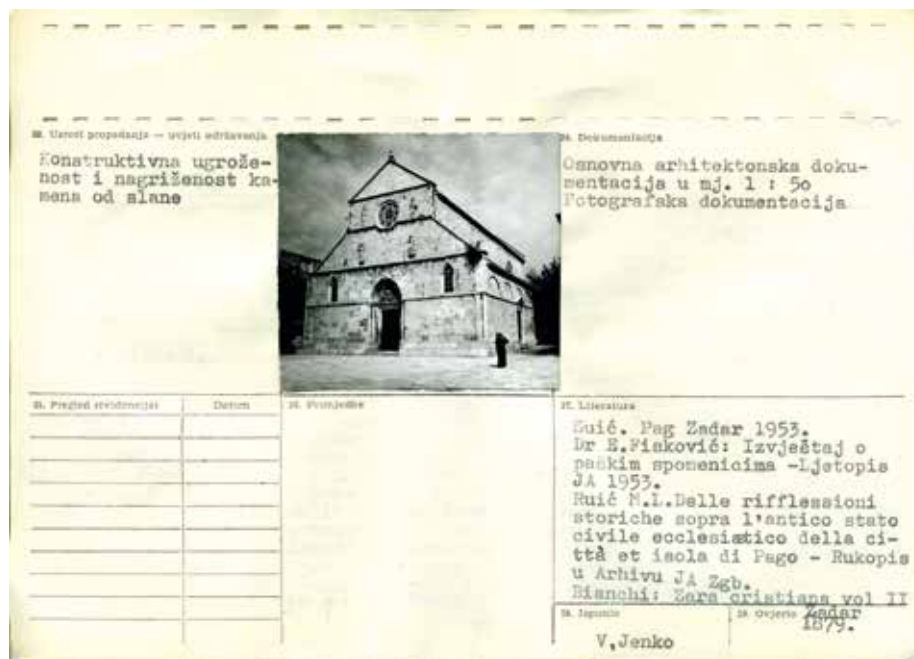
22. Uzroci propadanja — uvjeti održavanja

Konstruktivna ugroženost i nagriženost kamena od slane

24. Dokumentacija

Osnovna arhitektonska dokumentacija u mj. 1 : 5o
Fotografska dokumentacija

25. Pregled stvidencije | Datum

26. Promjedbe

27. Literatura

Suić. Pag Zadar 1953.
Dr E.Fisković: Izvještaj o paškim spomenicima -Ljetopis JA 1953.
Ruić M.L.Delle rifflessioni storiche sopra l'antico stato civile ecclesiastico della città et isola di Pago - Rukopis u Arhivu JA Zgb.
Bianchi: Zara cristiana vol II 1879.

28. Popunio
V,Jenko

29. Ovjerio
Zadar